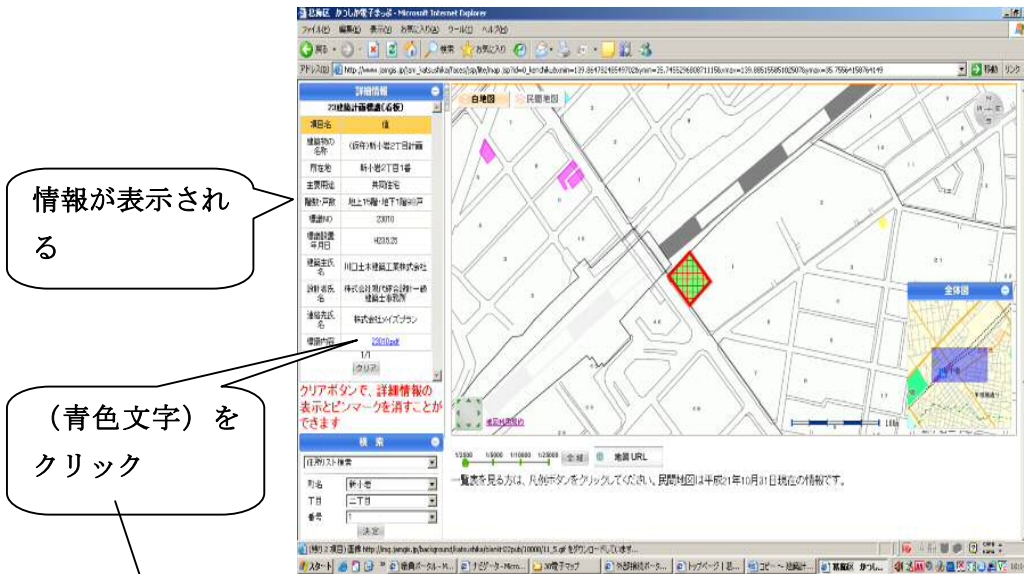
葛飾区 かつしか電子まっぷ - Microsoft Internet Explorer

ファイル(F) 編集(E) 表示(V) お気に入り(A) ツール(T) ヘルプ(H)

戻る 検索 お気に入り

アドレス(D) http://www.sonicweb-asp.jp/katsushika/ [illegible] 移動 リンク

詳細情報

23建築計画概要(看板)

| 項目名 | 値 |
|---|---|
| 建築物の名称 | (仮称)新小岩2丁目計画 |
| 所在地 | 新小岩2丁目1番 |
| 主要用途 | 共同住宅 |
| 階数・戸数 | 地上15階・地下1階/93戸 |
| 標識NO | 23010 |
| 標識設置年月日 | H23.5.25 |
| 建築主氏名 | 川口土木建築工業株式会社 |
| 設計者氏名 | 株式会社現代綜合設計一級建築士事務所 |
| 施工者氏名 | 株式会社メイズプラン |
| 標識内容 | 23010.pdf |

1/1

クリア

クリアボタンで、詳細情報の表示とピンマークを消すことができます

情報が表示される

(青色文字)をクリック

検索

住所リスト検索

町名 新小岩

丁目 二丁目

番号 1

決定

白地図 民間地図

全体図

1/2500 1/5000 1/10000 1/25000 全域 地図URL

一覧表を見る方は、凡例ボタンをクリックしてください。民間地図は平成21年10月31日現在の情報です。

スタート

100m